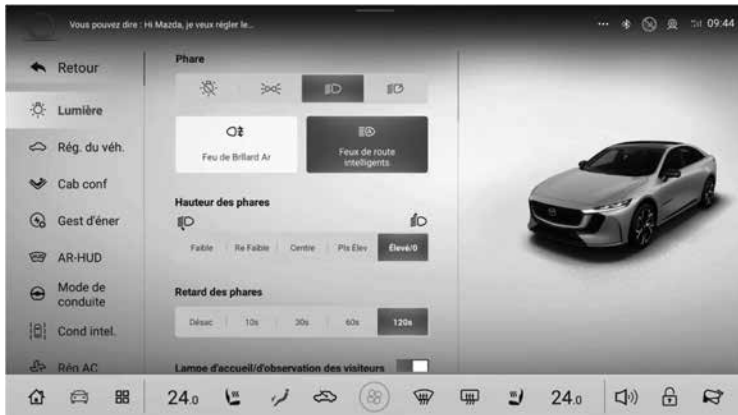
Vous pouvez dire : Hi Mazda, je veux régler le...

09:44

Retour

Lumière

Rég. du véh.

Cab conf

Gest d'éner

AR-HUD

Mode de conduite

Cond intel.

Rég AC

Phare

Feu de Brillard Ar

Feux de route intelligents

Hauteur des phares

Faible

Re Faible

Centre

Pls Elev

Élevé/0

Retard des phares

Désac

10s

30s

60s

120s

Lampe d'accueil/d'observation des visiteurs

24.0

24.0